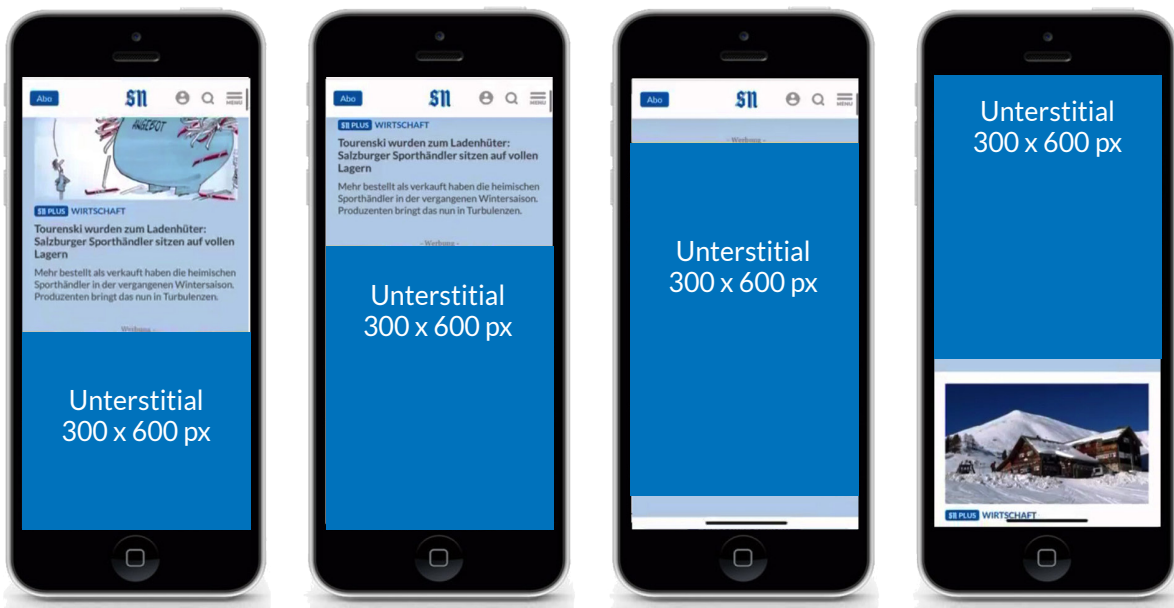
Abo SN MENU

ANGEBOT

SN PLUS WIRTSCHAFT

Tourenski wurden zum Ladenhüter: Salzburger Sporthändler sitzen auf vollen Lagern

Mehr bestellt als verkauft haben die heimischen Sporthändler in der vergangenen Wintersaison. Produzenten bringt das nun in Turbulenzen.

Werbung

Unterstitial
300 x 600 px

Abo SN MENU

SN PLUS WIRTSCHAFT

Tourenski wurden zum Ladenhüter: Salzburger Sporthändler sitzen auf vollen Lagern

Mehr bestellt als verkauft haben die heimischen Sporthändler in der vergangenen Wintersaison. Produzenten bringt das nun in Turbulenzen.

Werbung

Unterstitial
300 x 600 px

Abo SN MENU

Werbung

Unterstitial
300 x 600 px

Unterstitial
300 x 600 px

SN PLUS WIRTSCHAFT